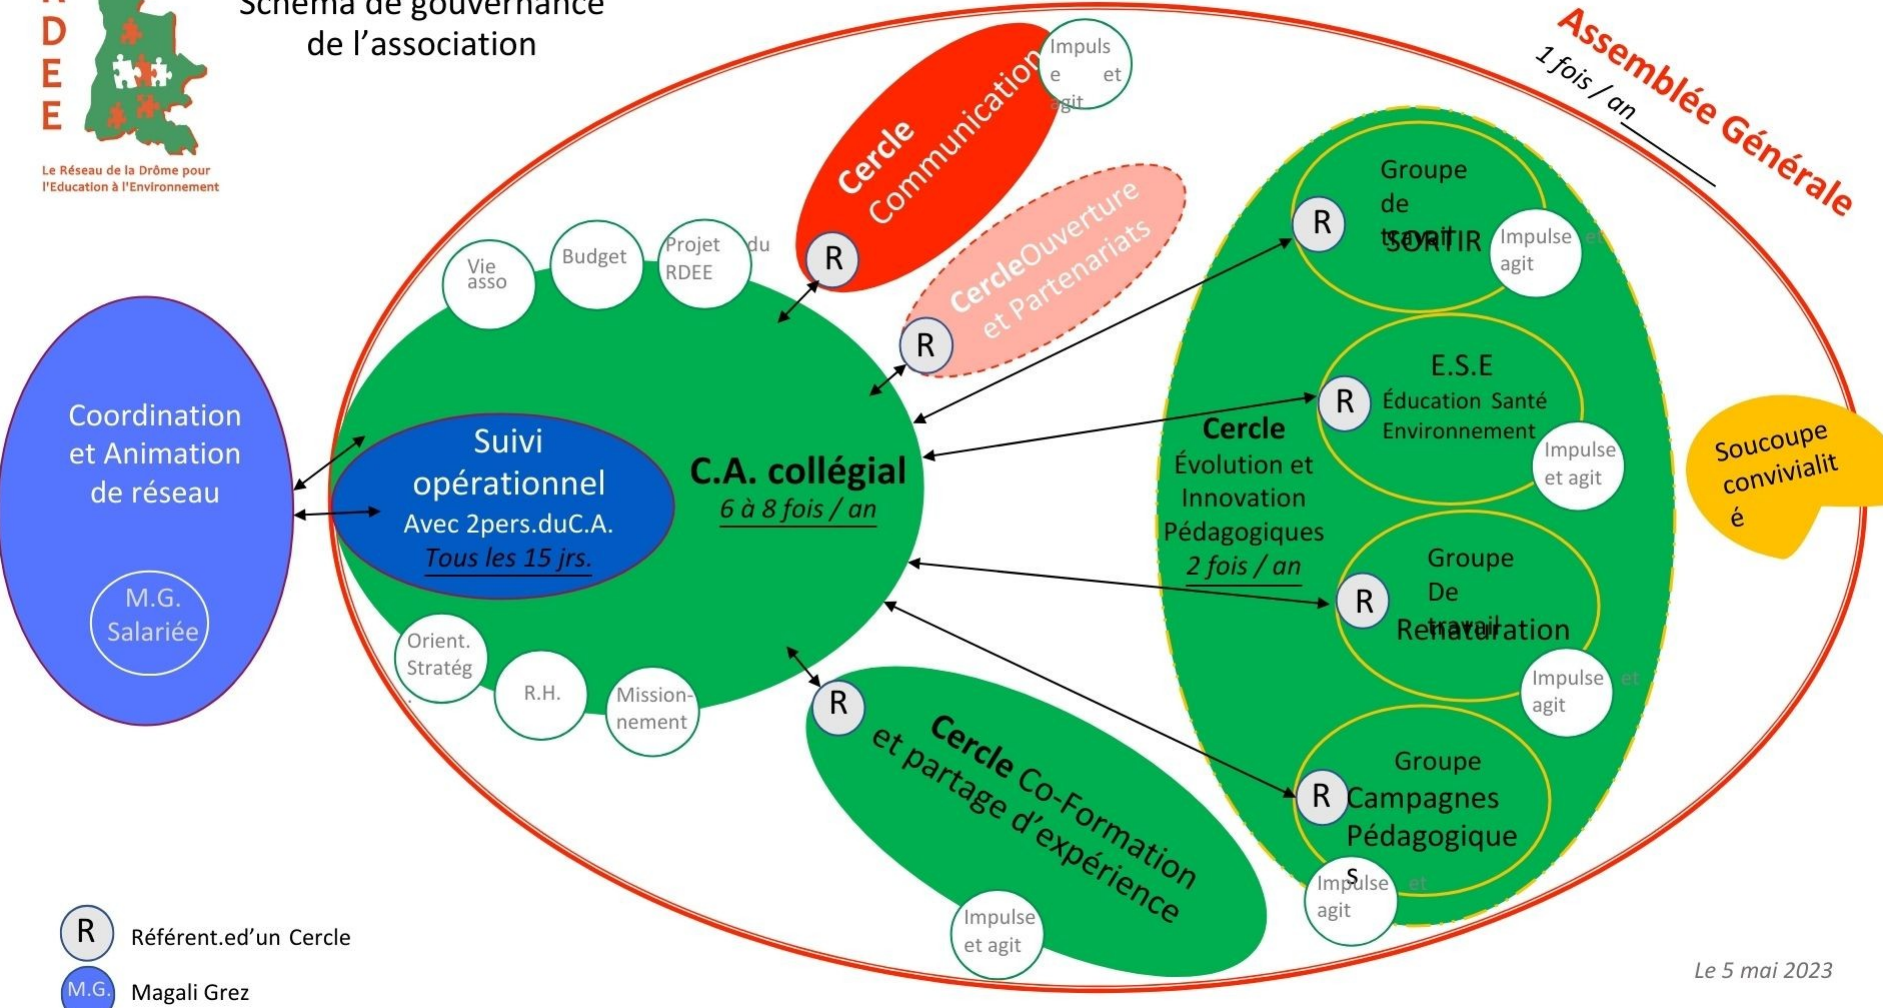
R
D
E
E

Le Réseau de la Drôme pour l'Education à l'Environnement

Schéma de gouvernance de l'association

Assemblée Générale
1 fois / an

Cercle Communication

Impulse et agit

Cercle Ouverture et Partenariats

R

R

Vie asso

Budget

Projet du RDEE

Coordination et Animation de réseau

M.G. Salariée

Suivi opérationnel
Avec 2pers.duC.A.
Tous les 15 jrs.

C.A. collégial
6 à 8 fois / an

Orient. Stratég

R.H.

Mission-nement

R

Cercle Co-Formation et partage d'expérience

Impulse et agit

Cercle
Évolution et Innovation Pédagogiques
2 fois / an

R
Groupe de travail SORTIR
Impulse et agit

R
E.S.E
Éducation Santé Environnement
Impulse et agit

R
Groupe De travail Renaturation
Impulse et agit

R
Groupe Campagnes Pédagogiques
Impulse et agit

Soucoupe convivialité

R Référent.ed'un Cercle

M.G. Magali Grez

Le 5 mai 2023